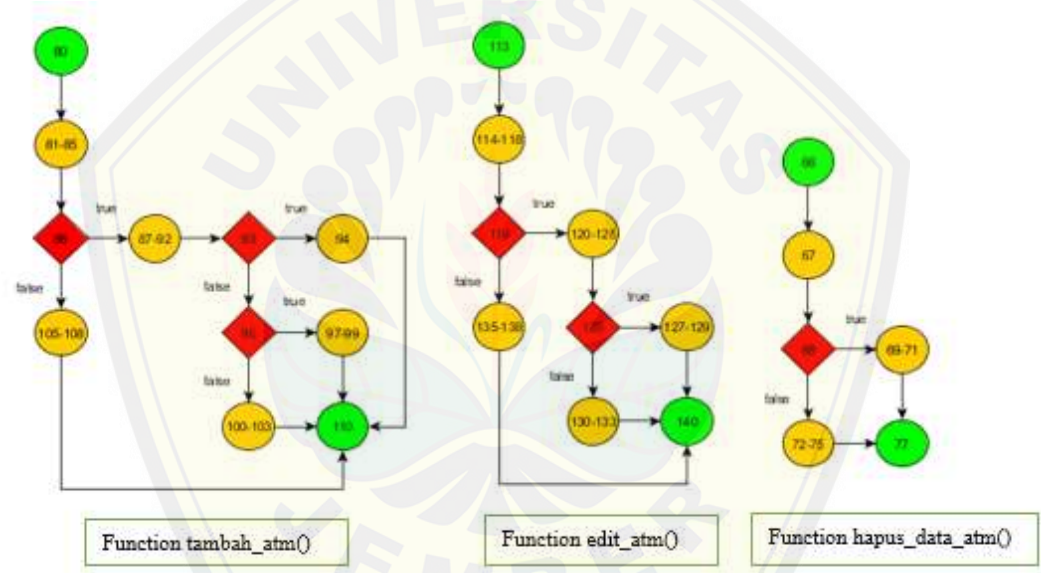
80

81-85

86

true

87-92

93

true

94

false

false

105-108

95

true

97-99

false

100-103

110

Function tambah_atm()

113

114-118

119

true

120-125

false

135-138

126

true

127-129

false

130-133

140

Function edit_atm()

66

67

68

true

69-71

false

72-75

77

Function hapus_data_atm()